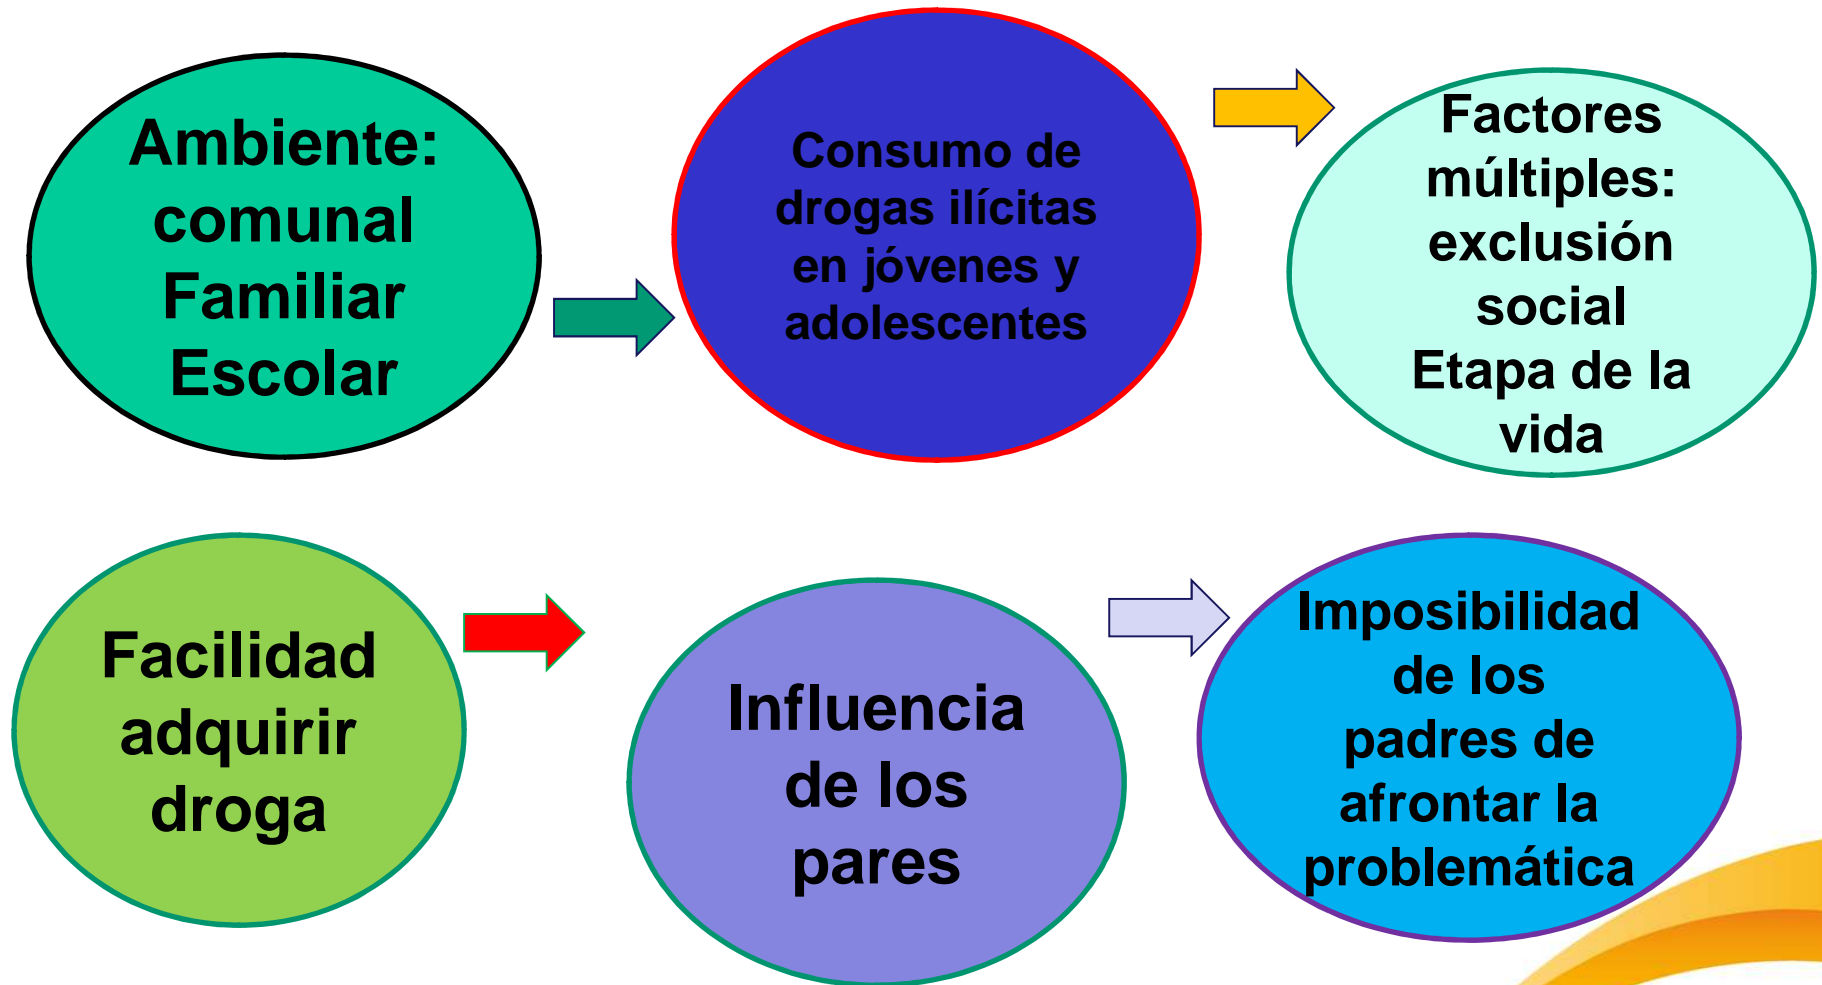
Ambiente: comunal Familiar Escolar

Consumo de drogas ilícitas en jóvenes y adolescentes

Factores múltiples: exclusión social Etapa de la vida

Facilidad adquirir droga

Influencia de los pares

Imposibilidad de los padres de afrontar la problemática